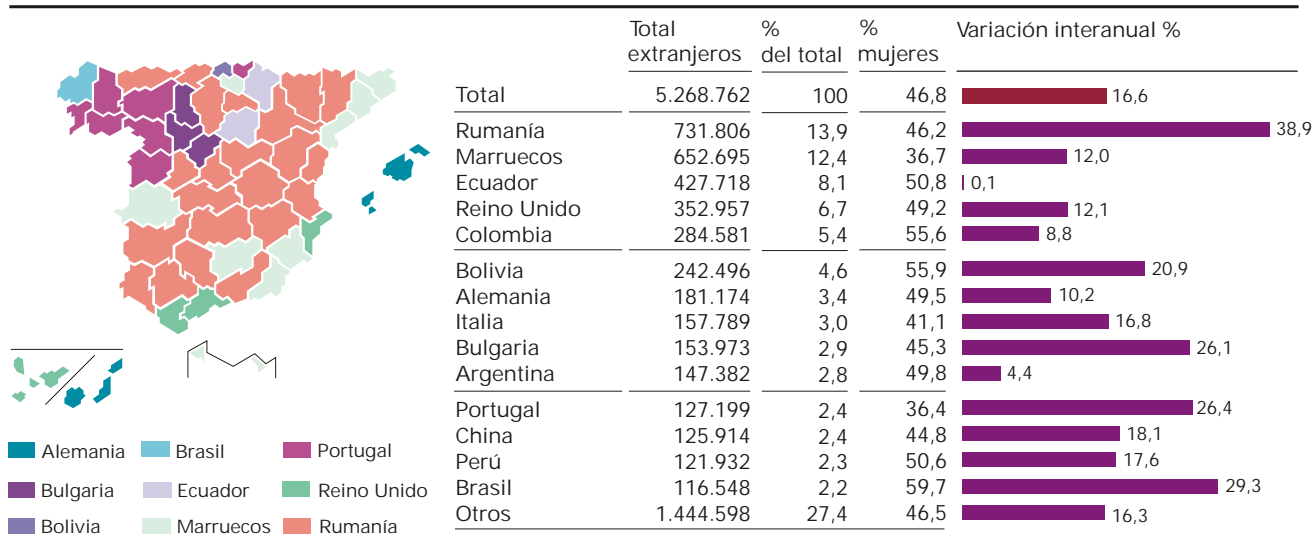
| | Total extranjeros | % del total | % mujeres | Variación interanual % |
|---|---|---|---|---|
| Total | 5.268.762 | 100 | 46,8 | 16,6 |
| Rumanía | 731.806 | 13,9 | 46,2 | 38,9 |
| Marruecos | 652.695 | 12,4 | 36,7 | 12,0 |
| Ecuador | 427.718 | 8,1 | 50,8 | 0,1 |
| Reino Unido | 352.957 | 6,7 | 49,2 | 12,1 |
| Colombia | 284.581 | 5,4 | 55,6 | 8,8 |
| Bolivia | 242.496 | 4,6 | 55,9 | 20,9 |
| Alemania | 181.174 | 3,4 | 49,5 | 10,2 |
| Italia | 157.789 | 3,0 | 41,1 | 16,8 |
| Bulgaria | 153.973 | 2,9 | 45,3 | 26,1 |
| Argentina | 147.382 | 2,8 | 49,8 | 4,4 |
| Portugal | 127.199 | 2,4 | 36,4 | 26,4 |
| China | 125.914 | 2,4 | 44,8 | 18,1 |
| Perú | 121.932 | 2,3 | 50,6 | 17,6 |
| Brasil | 116.548 | 2,2 | 59,7 | 29,3 |
| Otros | 1.444.598 | 27,4 | 46,5 | 16,3 |

Alemania
Bulgaria
Bolivia
Brasil
Ecuador
Marruecos
Portugal
Reino Unido
Rumanía